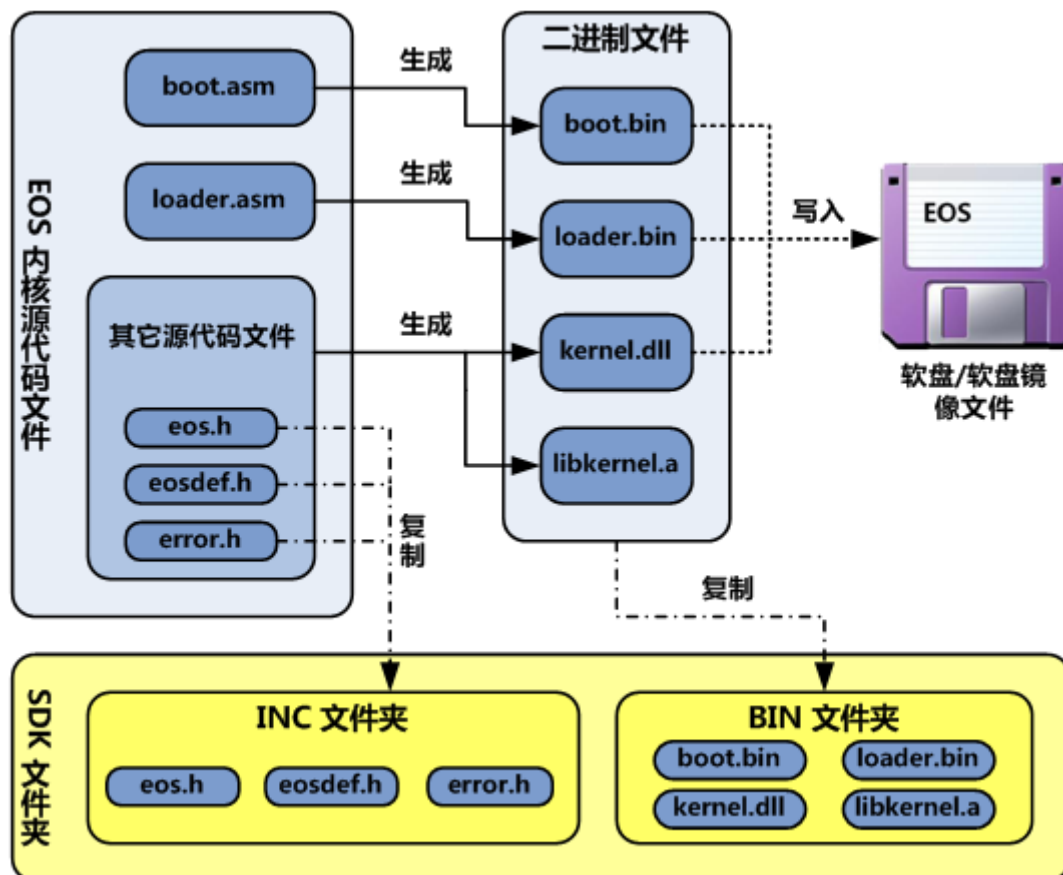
EOS 内核源代码文件

boot.asm

loader.asm

其它源代码文件

eos.h

eosdef.h

error.h

生成

生成

生成

二进制文件

boot.bin

loader.bin

kernel.dll

libkernel.a

写入

EOS

软盘/软盘镜像文件

复制

复制

SDK 文件夹

INC 文件夹

eos.h

eosdef.h

error.h

BIN 文件夹

boot.bin

loader.bin

kernel.dll

libkernel.a